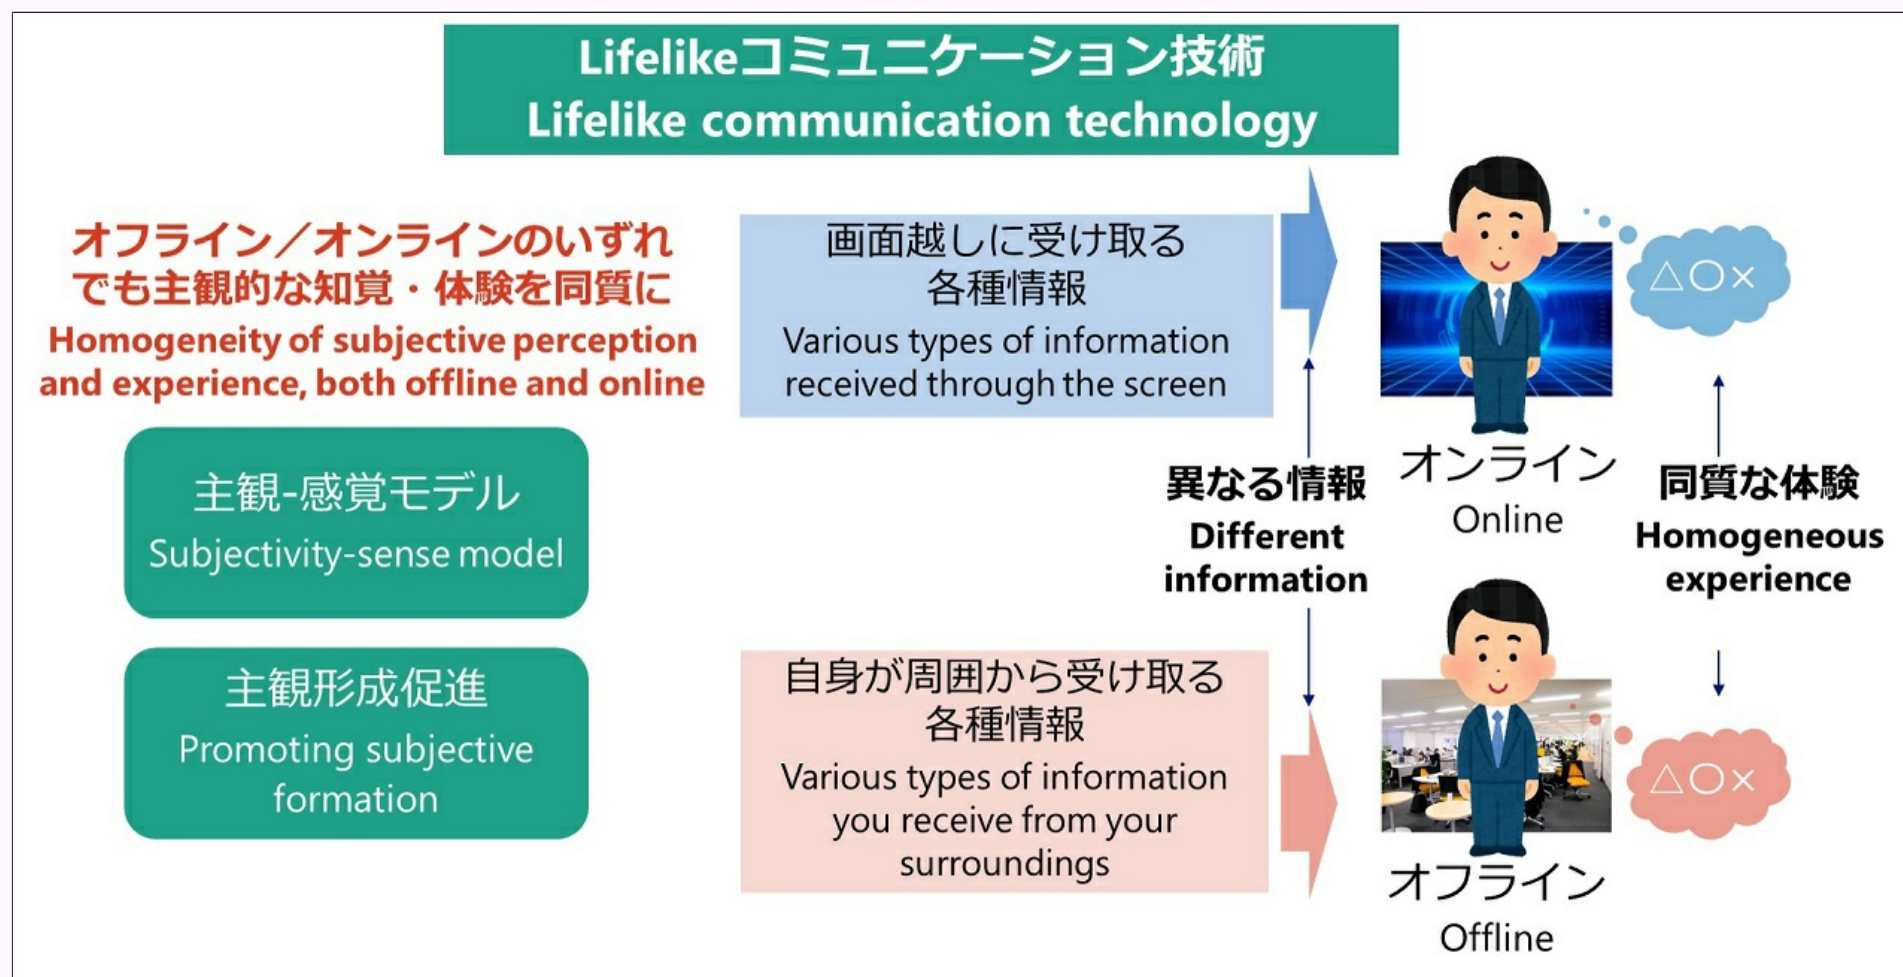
Lifelikeコミュニケーション技術
Lifelike communication technology

オフライン／オンラインのいずれでも主観的な知覚・体験を同質に
Homogeneity of subjective perception and experience, both offline and online

主観-感覚モデル
Subjectivity-sense model

主観形成促進
Promoting subjective formation

画面越しに受け取る各種情報
Various types of information received through the screen

異なる情報
Different information

自身が周囲から受け取る各種情報
Various types of information you receive from your surroundings

△○×

オンライン
Online

同質な体験
Homogeneous experience

△○×

オフライン
Offline